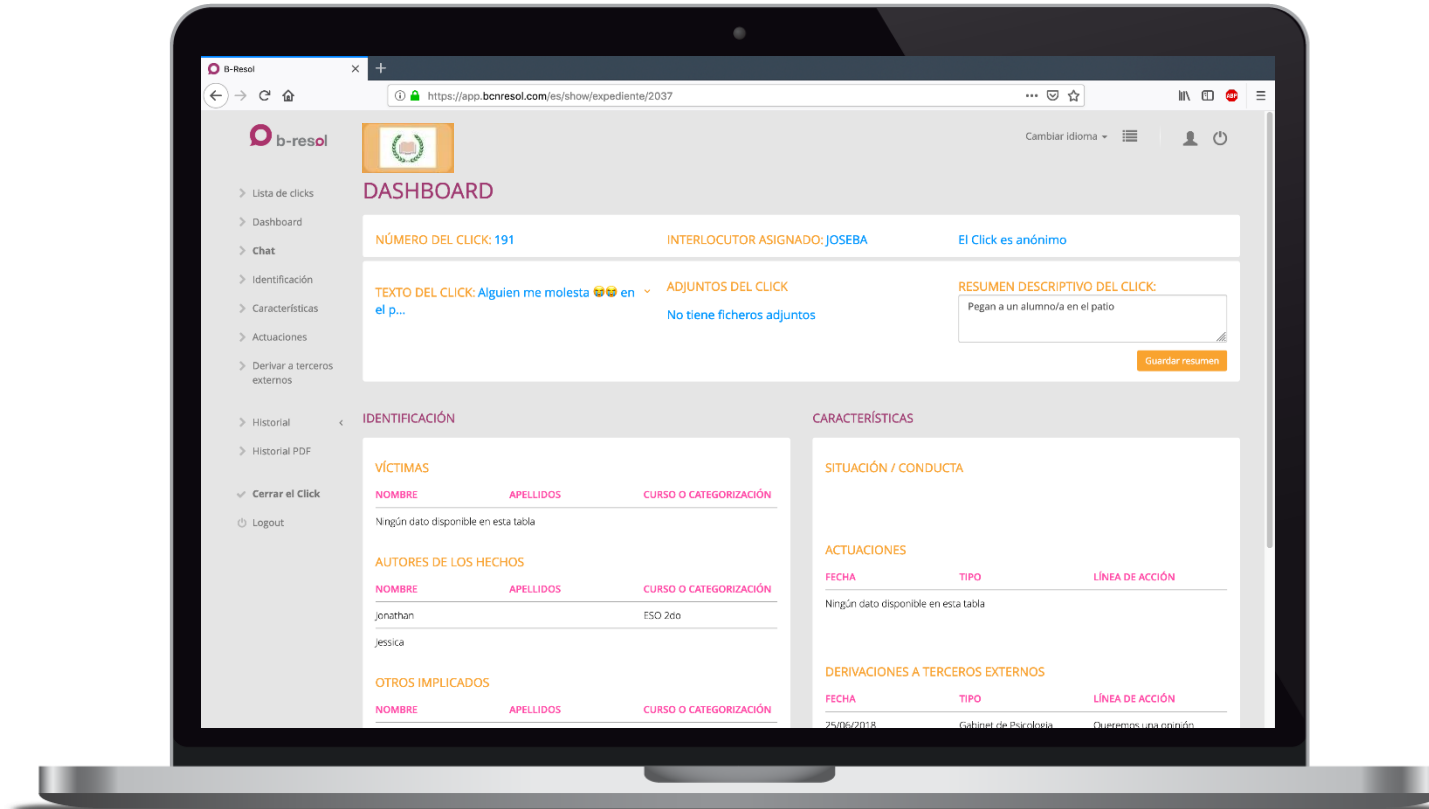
B-Resol ×

https://app.bcnresol.com/es/show/expediente/2037

b-resol

Cambiar idioma

Lista de clicks
Dashboard
Chat
Identificación
Características
Actuaciones
Derivar a terceros externos

Historial
Historial PDF

Cerrar el Click
Logout

DASHBOARD

NÚMERO DEL CLICK: 191

INTERLOCUTOR ASIGNADO: JOSEBA

El Click es anónimo

TEXTO DEL CLICK: Alguien me molesta 😭😭 en el p...

ADJUNTOS DEL CLICK
No tiene ficheros adjuntos

RESUMEN DESCRIPTIVO DEL CLICK:
Pegan a un alumno/a en el patio

Guardar resumen

IDENTIFICACIÓN

VÍCTIMAS

| NOMBRE | APELLIDOS | CURSO O CATEGORIZACIÓN |
|---|---|---|
| Ningún dato disponible en esta tabla | | |

AUTORES DE LOS HECHOS

| NOMBRE | APELLIDOS | CURSO O CATEGORIZACIÓN |
|---|---|---|
| Jonathan | | ESO 2do |
| Jessica | | |

OTROS IMPLICADOS

| NOMBRE | APELLIDOS | CURSO O CATEGORIZACIÓN |
|---|---|---|

CARACTERÍSTICAS

SITUACIÓN / CONDUCTA

ACTUACIONES

| FECHA | TIPO | LÍNEA DE ACCIÓN |
|---|---|---|
| Ningún dato disponible en esta tabla | | |

DERIVACIONES A TERCEROS EXTERNOS

| FECHA | TIPO | LÍNEA DE ACCIÓN |
|---|---|---|
| 25/06/2018 | Gabinet de Psicologia | Queremos una opinión |